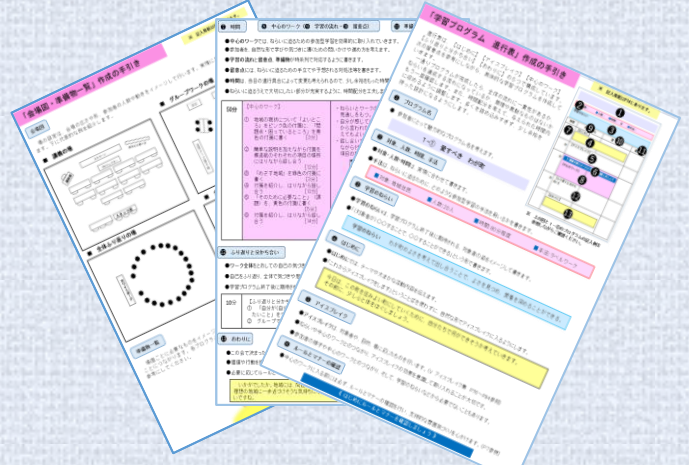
「会場図・準備物一覧」作成の手引き

会場図

講義の場

グループワークの場

全体ふり返りの場

準備物一覧

中心のワーク

学習の流れ

時間

ふり返りと分かち合い

おわりに

「学習プログラム 進行表」作成の手引き

プログラム名

対象

学習のねらい

はじめに

アイスブレイク

ルールとマナー

記入事項の例